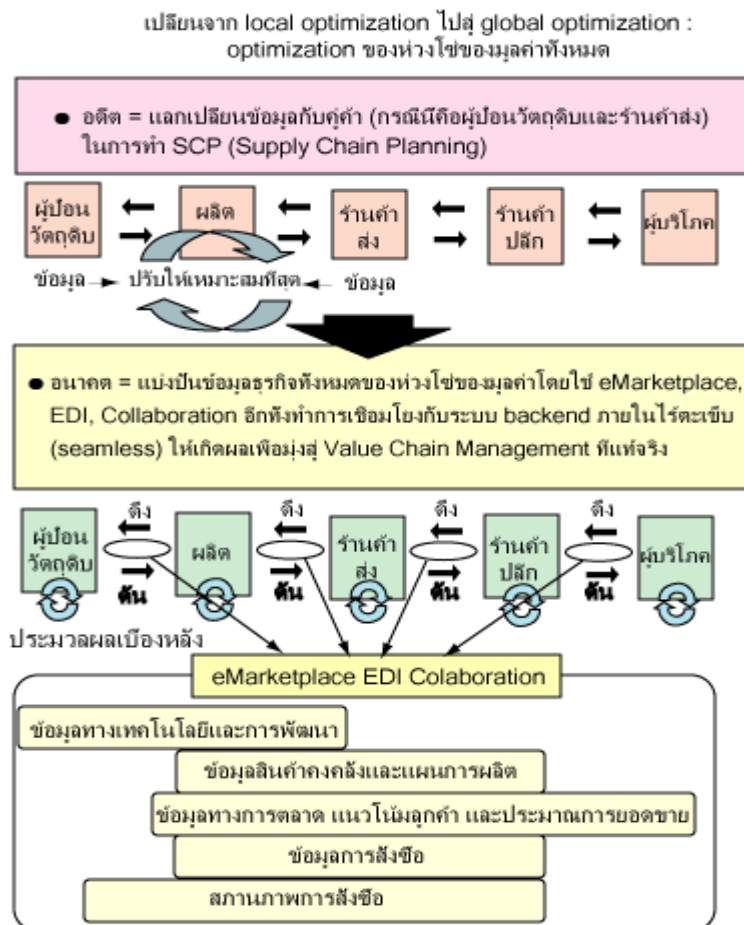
เปลี่ยนจาก local optimization ไปสู่ global optimization : optimization ของห่วงโซ่ของมูลค่าทั้งหมด

● อดีต = แลกเปลี่ยนข้อมูลกับคู่ค้า (กรณีนี้คือผู้ป้อนวัตถุดิบและร้านค้าส่ง) ในการทำ SCP (Supply Chain Planning)

ผู้ป้อนวัตถุดิบ
ผลิต
ร้านค้าส่ง
ร้านค้าปลีก
ผู้บริโภค

ข้อมูล ปรับให้เหมาะสมที่สุด ข้อมูล

● อนาคต = แบ่งปันข้อมูลธุรกิจทั้งหมดของห่วงโซ่ของมูลค่าโดยใช้ eMarketplace, EDI, Collaboration อีกทั้งทำการเชื่อมโยงกับระบบ backend ภายในไร้ตะเข็บ (seamless) ให้เกิดผลเพื่อมุ่งสู่ Value Chain Management ที่แท้จริง

ดึง ดึง ดึง ดึง
ผู้ป้อนวัตถุดิบ
ผลิต
ร้านค้าส่ง
ร้านค้าปลีก
ผู้บริโภค
ดัน ดัน ดัน ดัน

ประมวลผลเบื้องหลัง

eMarketplace EDI Colaboration

ข้อมูลทางเทคโนโลยีและการพัฒนา
ข้อมูลสินค้าคงคลังและแผนการผลิต
ข้อมูลทางการตลาด แนวโน้มลูกค้า และประมาณการยอดขาย
ข้อมูลการสั่งซื้อ
สภานภาพการสั่งซื้อ